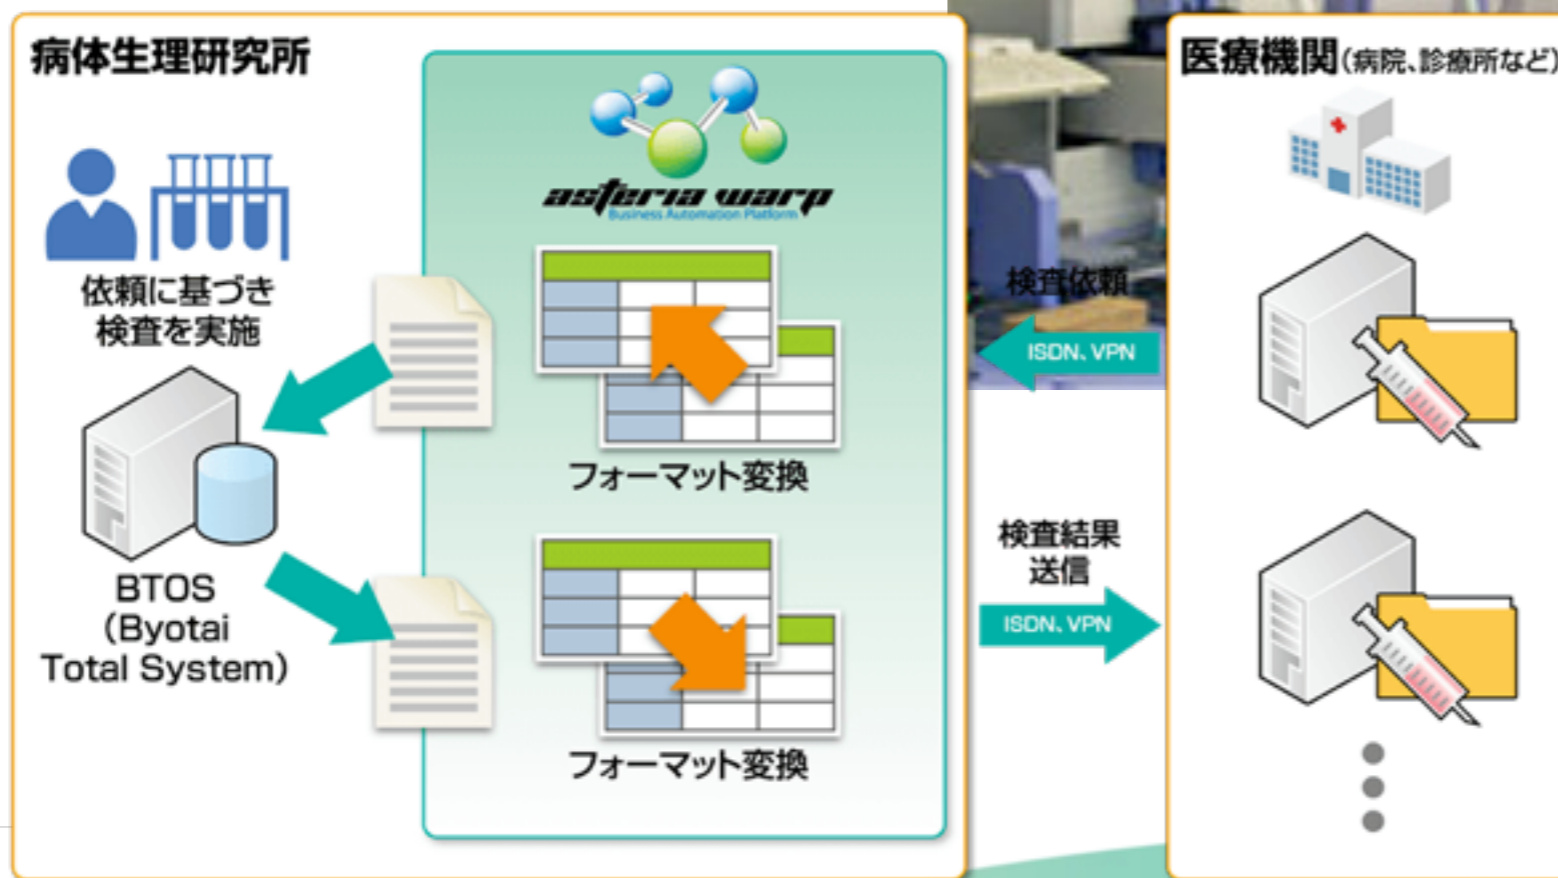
病体生理研究所

asteria warp
Business Automation Platform

依頼に基づき
検査を実施

BTOS
(Byotai
Total System)

フォーマット変換

フォーマット変換

検査依頼

ISDN、VPN

検査結果
送信

ISDN、VPN

医療機関(病院、診療所など)